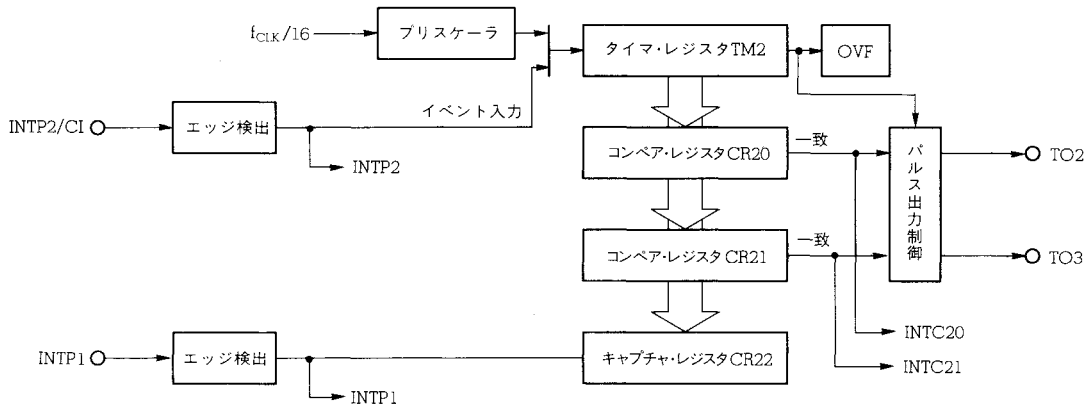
$f_{CLK}/16$

プリスケーラ

タイマ・レジスタTM2

OVF

INTP2/CI

エッジ検出

イベント入力

INTP2

コンペア・レジスタCR20

一致

パルス出力制御

TO2

コンペア・レジスタCR21

一致

TO3

INTC20

INTP1

エッジ検出

キャプチャ・レジスタCR22

INTC21

INTP1